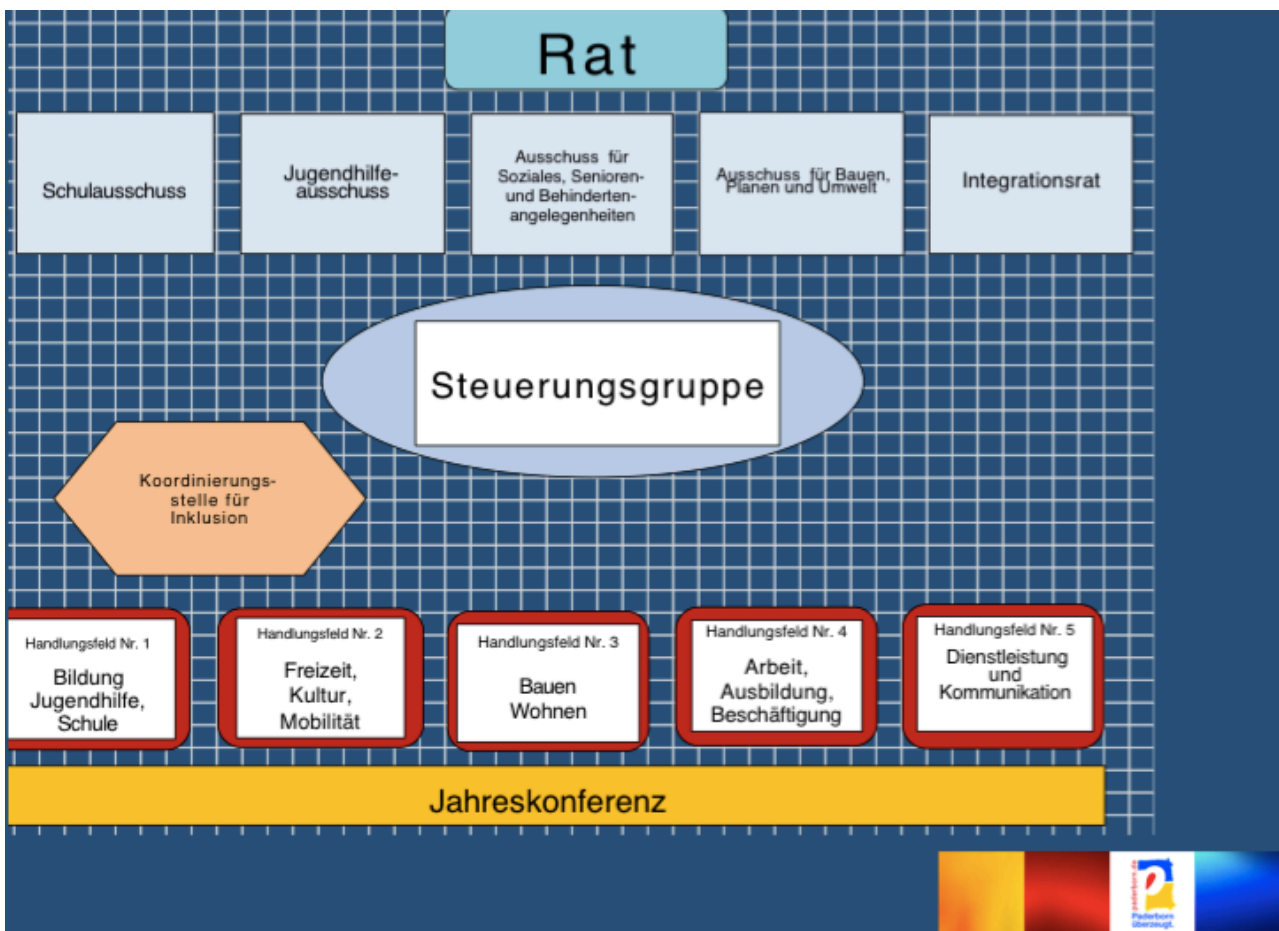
Rat

Schulausschuss

Jugendhilfeausschuss

Ausschuss für Soziales, Senioren- und Behindertenangelegenheiten

Ausschuss für Bauen, Planen und Umwelt

Integrationsrat

Steuerungsgruppe

Koordinierungsstelle für Inklusion

Handlungsfeld Nr. 1
Bildung Jugendhilfe, Schule

Handlungsfeld Nr. 2
Freizeit, Kultur, Mobilität

Handlungsfeld Nr. 3
Bauen Wohnen

Handlungsfeld Nr. 4
Arbeit, Ausbildung, Beschäftigung

Handlungsfeld Nr. 5
Dienstleistung und Kommunikation

Jahreskonferenz

paderborn.de
Paderborn überzeugt.